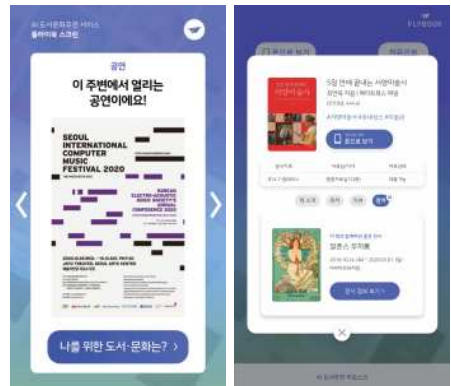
공연
이 주변에서 열리는 공연이에요!

SEOUL INTERNATIONAL COMPUTER MUSIC FESTIVAL 2020

KOREAN ELECTRO-ACOUSTIC MUSIC SOCIETY'S ANNUAL CONFERENCE 2020

나를 위한 도서·문화는? >

FLYBOOK

5일 만에 끝내는 서양미술사

전시 정보 보기 >